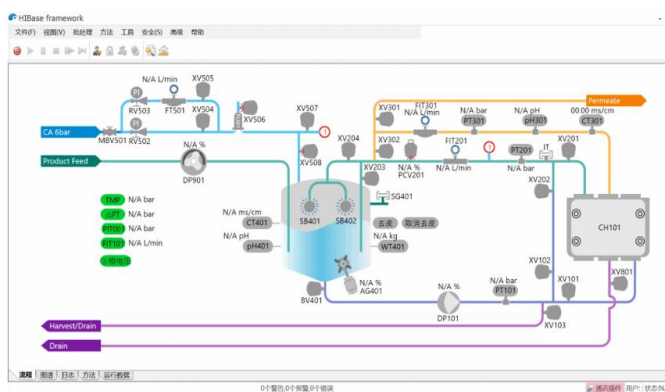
HIBase framework

文件(F) 视图(V) 批处理 方法 工具 安全(S) 高级 帮助

N/A L/min
XV505
PI
RV503
FT501
XV504
XV506
XV507
CA 6bar
MBV501
PI
RV502
XV301
FIT301
N/A L/min
N/A bar
PT301
N/A pH
pH301
00.00 ms/cm
CT301
Permeate
XV204
XV302
FIT201
PT201
IT
XV201
Product Feed
N/A %
DP901
XV508
XV203
N/A %
PCV201
N/A L/min
N/A bar
XV202
SG401
TMP N/A bar
ΔPT N/A bar
PIT001 N/A bar
FIT101 N/A L/min
二维电机
N/A ms/cm
CT401
SB401
SB402
CH101
N/A pH
pH401
去皮
取消去皮
N/A kg
WT401
XV102
N/A %
AG401
N/A bar
PT101
XV101
XV801
BV401
N/A %
DP101
Harvest/Drain
XV103
Drain
流程 图表 日志 方法 运行数据
0个警告,0个报警,0个错误
通讯插件 用户: 状态0